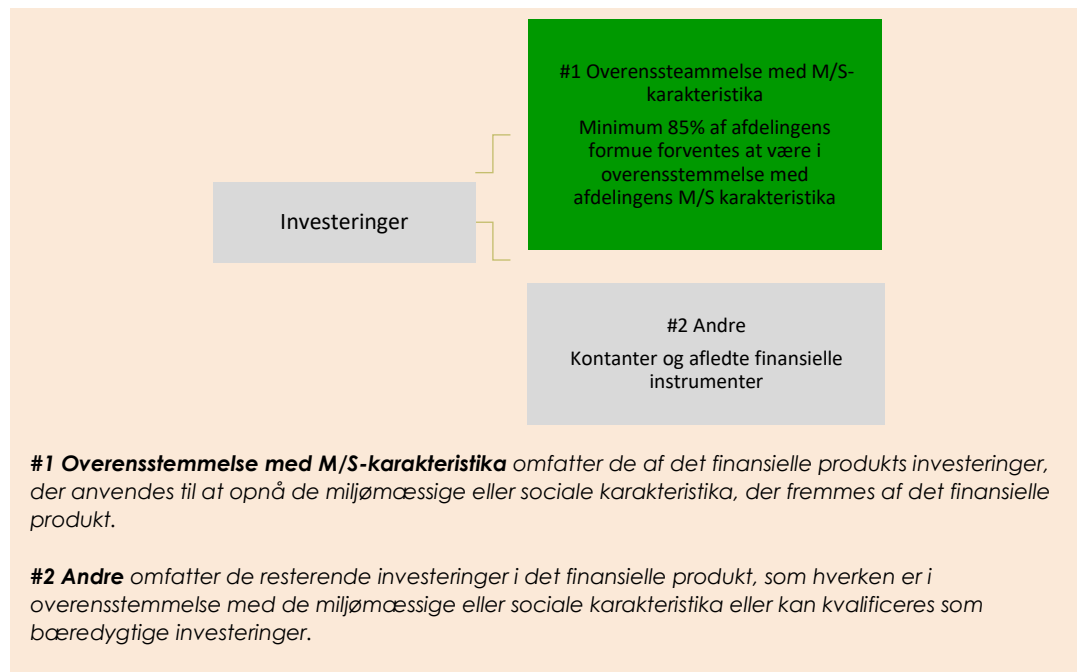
Investeringer

#1 Overenssteammelse med M/S-karakteristika

Minimum 85% af afdelingens formue forventes at være i overensstemmelse med afdelingens M/S karakteristika

#2 Andre

Kontanter og afledte finansielle instrumenter

***#1 Overensstemmelse med M/S-karakteristika** omfatter de af det finansielle produkts investeringer, der anvendes til at opnå de miljømæssige eller sociale karakteristika, der fremmes af det finansielle produkt.*

***#2 Andre** omfatter de resterende investeringer i det finansielle produkt, som hverken er i overensstemmelse med de miljømæssige eller sociale karakteristika eller kan kvalificeres som bæredygtige investeringer.*